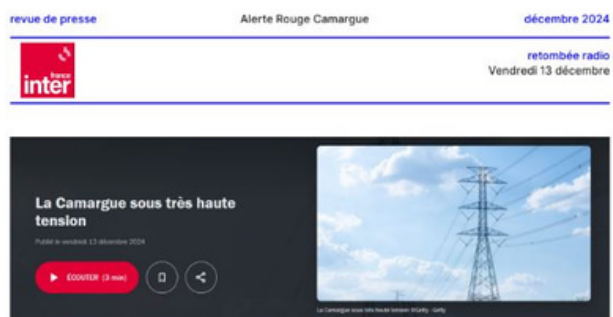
revue de presse

Alerte Rouge Camargue

décembre 2024

france inter

retombée radio
Vendredi 13 décembre

La Camargue sous très haute tension

Publié le vendredi 13 décembre 2024

ÉCOUTER (3 min)

La Camargue sous très haute tension ©Getty - Getty